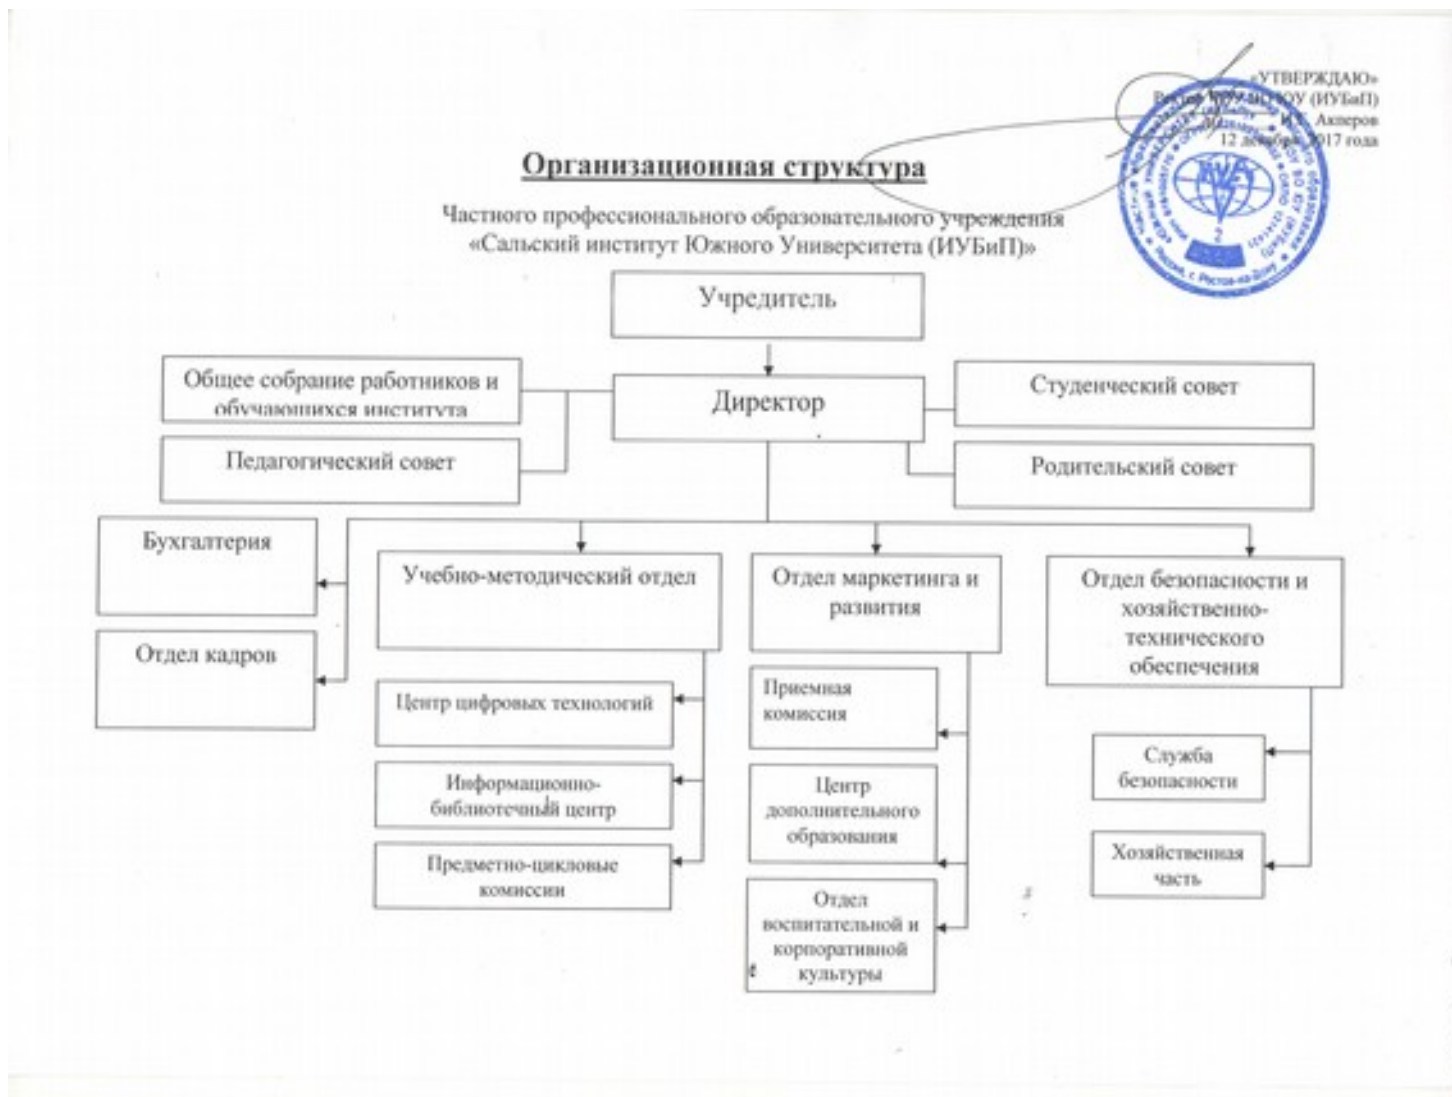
«УТВЕРЖДАЮ»
Ректор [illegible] (ИУБиП)
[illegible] И.Г. Акперов
12 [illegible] 2017 года

Организационная структура

Частного профессионального образовательного учреждения «Сальский институт Южного Университета (ИУБиП)»

Учредитель

Директор

Общее собрание работников и обучающихся института

Педагогический совет

Студенческий совет

Родительский совет

Бухгалтерия

Отдел кадров

Учебно-методический отдел

Центр цифровых технологий

Информационно-библиотечный центр

Предметно-цикловые комиссии

Отдел маркетинга и развития

Приемная комиссия

Центр дополнительного образования

Отдел воспитательной и корпоративной культуры

Отдел безопасности и хозяйственно-технического обеспечения

Служба безопасности

Хозяйственная часть